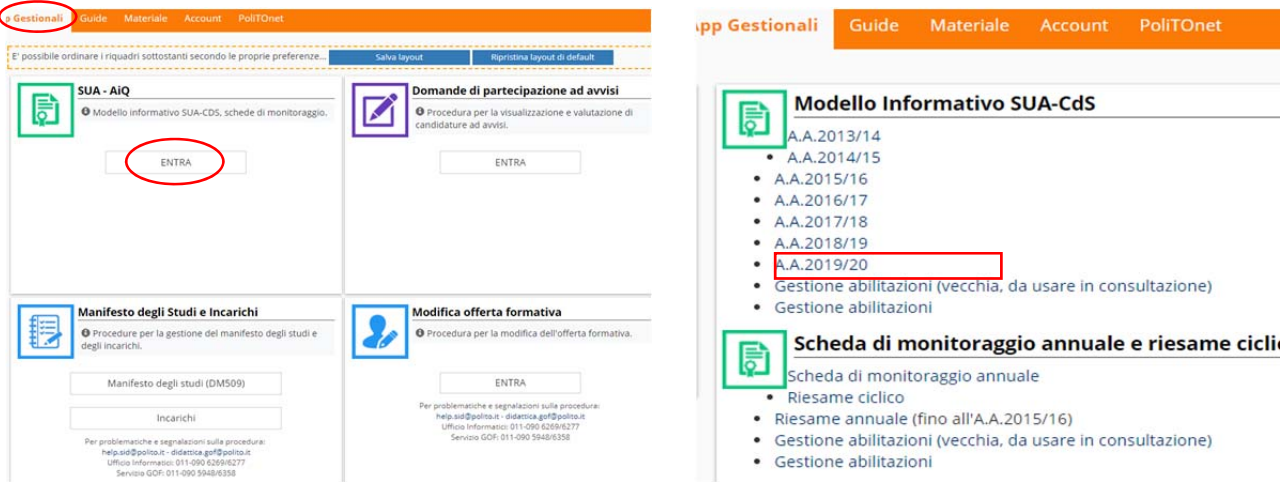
p Gestionali Guide Materiale Account PoliTOnet

E' possibile ordinare i riquadri sottostanti secondo le proprie preferenze... Salva layout Ripristina layout di default

SUA - AiQ

Modello informativo SUA-CDS, schede di monitoraggio.

ENTRA

Domande di partecipazione ad avvisi

Procedura per la visualizzazione e valutazione di candidature ad avvisi.

ENTRA

Manifesto degli Studi e Incarichi

Procedure per la gestione del manifesto degli studi e degli incarichi.

Manifesto degli studi (DM509)

Incarichi

Per problematiche e segnalazioni sulla procedura: help.sid@polito.it - didattica.gof@polito.it Ufficio Informatici: 011-090 6269/6277 Servizio GOF: 011-090 5948/6358

Modifica offerta formativa

Procedura per la modifica dell'offerta formativa.

ENTRA

Per problematiche e segnalazioni sulla procedura: help.sid@polito.it - didattica.gof@polito.it Ufficio Informatici: 011-090 6269/6277 Servizio GOF: 011-090 5948/6358

pp Gestionali Guide Materiale Account PoliTOnet

Modello Informativo SUA-CdS

A.A.2013/14
• A.A.2014/15
• A.A.2015/16
• A.A.2016/17
• A.A.2017/18
• A.A.2018/19
• A.A.2019/20
• Gestione abilitazioni (vecchia, da usare in consultazione)
• Gestione abilitazioni

Scheda di monitoraggio annuale e riesame ciclic

Scheda di monitoraggio annuale
• Riesame ciclico
• Riesame annuale (fino all'A.A.2015/16)
• Gestione abilitazioni (vecchia, da usare in consultazione)
• Gestione abilitazioni